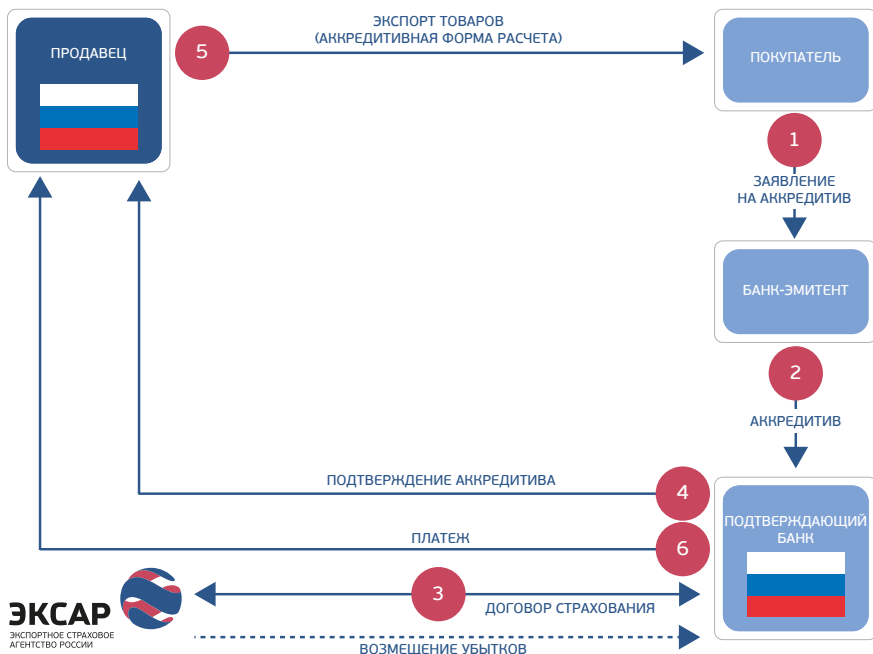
ПРОДАВЕЦ

5

ЭКСПОРТ ТОВАРОВ
(АККРЕДИТИВНАЯ ФОРМА РАСЧЕТА)

ПОКУПАТЕЛЬ

1

ЗАЯВЛЕНИЕ
НА АККРЕДИТИВ

БАНК-ЭМИТЕНТ

2

АККРЕДИТИВ

ПОДТВЕРЖДЕНИЕ АККРЕДИТИВА

4

ПОДТВЕРЖДАЮЩИЙ БАНК

ПЛАТЕЖ

6

ЭКСАР
ЭКСПОРТНОЕ СТРАХОВОЕ АГЕНТСТВО РОССИИ

3

ДОГОВОР СТРАХОВАНИЯ

ВОЗМЕЩЕНИЕ УБЫТКОВ